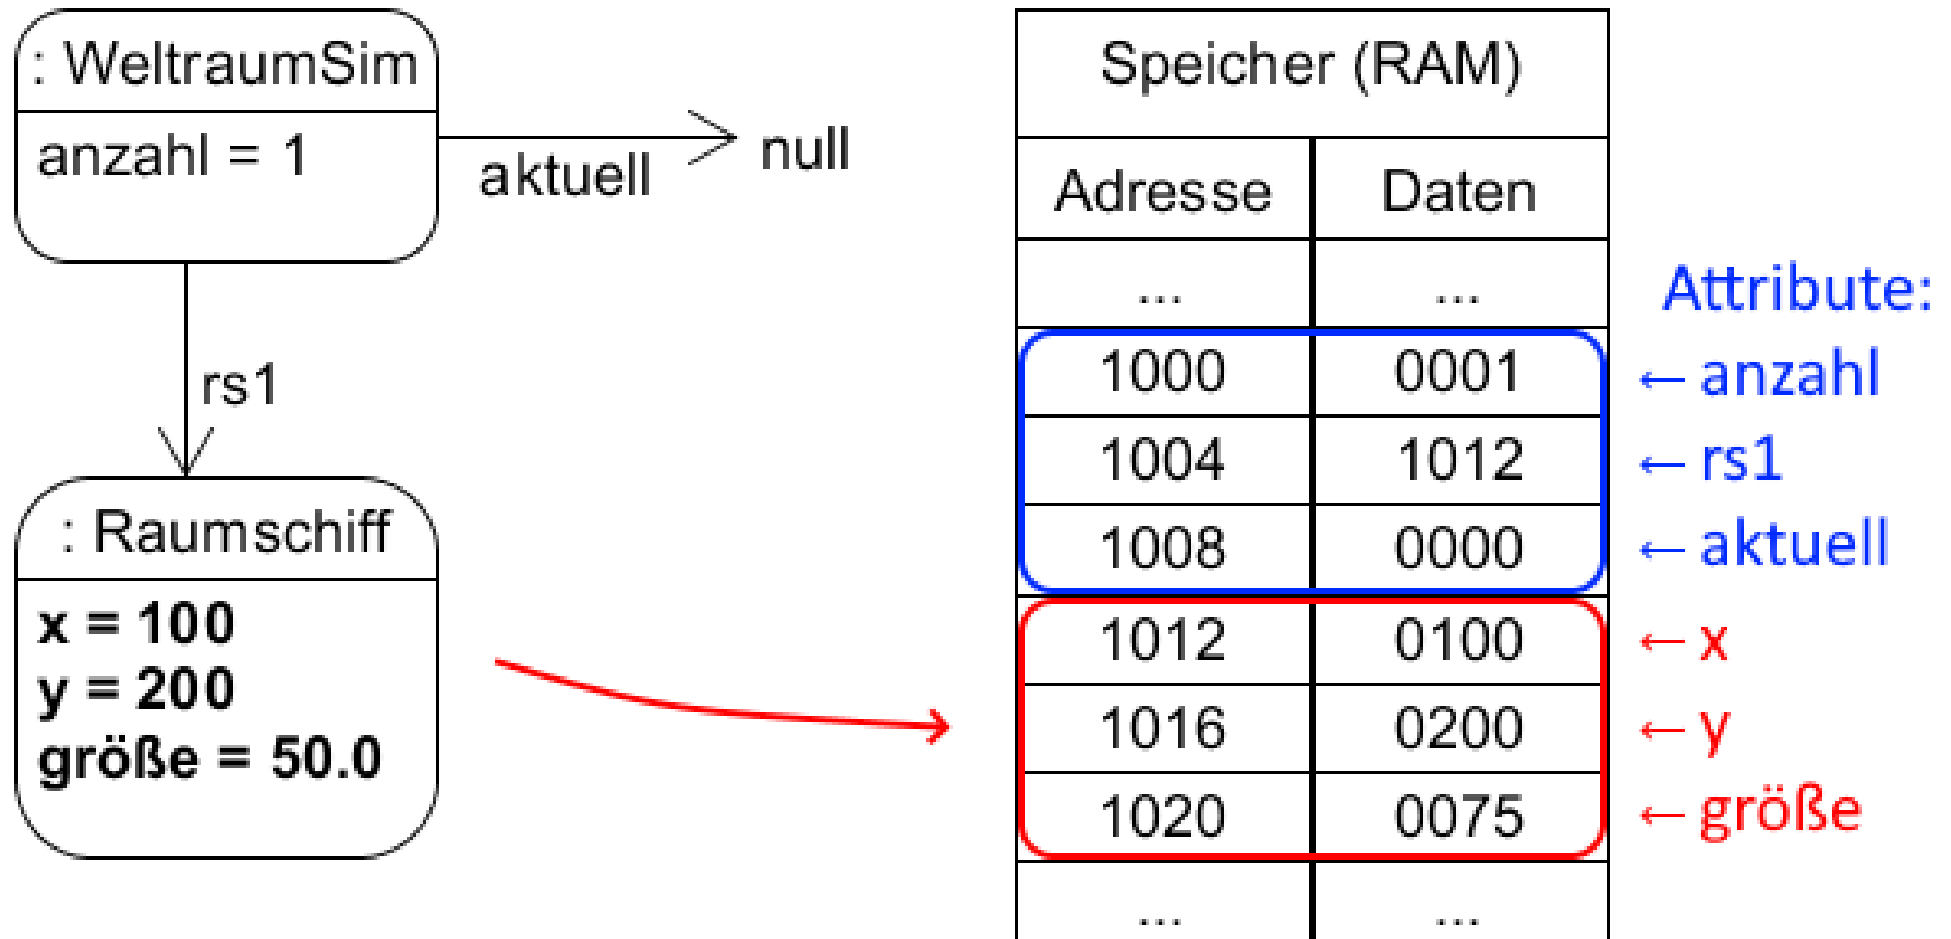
: WeltraumSim

anzahl = 1

aktuell

null

rs1

: Raumschiff

**x = 100**
**y = 200**
**größe = 50.0**

Speicher (RAM)

| Adresse | Daten |
|---|---|
| ... | ... |
| 1000 | 0001 |
| 1004 | 1012 |
| 1008 | 0000 |
| 1012 | 0100 |
| 1016 | 0200 |
| 1020 | 0075 |
| ... | ... |

Attribute:
← anzahl
← rs1
← aktuell
← x
← y
← größe